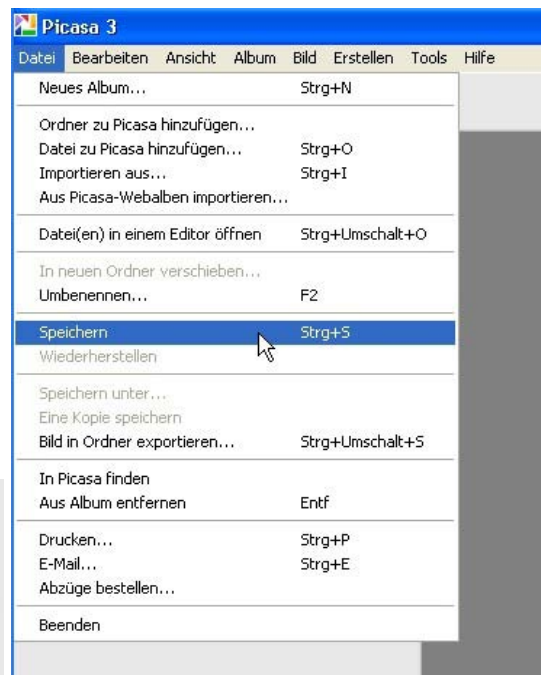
Picasa 3

Datei Bearbeiten Ansicht Album Bild Erstellen Tools Hilfe

Neues Album... Strg+N

Ordner zu Picasa hinzufügen...
Datei zu Picasa hinzufügen... Strg+O
Importieren aus... Strg+I
Aus Picasa-Webalben importieren...

Datei(en) in einem Editor öffnen Strg+Umschalt+O

In neuen Ordner verschieben...
Umbenennen... F2

Speichern Strg+S
Wiederherstellen

Speichern unter...
Eine Kopie speichern
Bild in Ordner exportieren... Strg+Umschalt+S

In Picasa finden
Aus Album entfernen Entf

Drucken... Strg+P
E-Mail... Strg+E
Abzüge bestellen...

Beenden